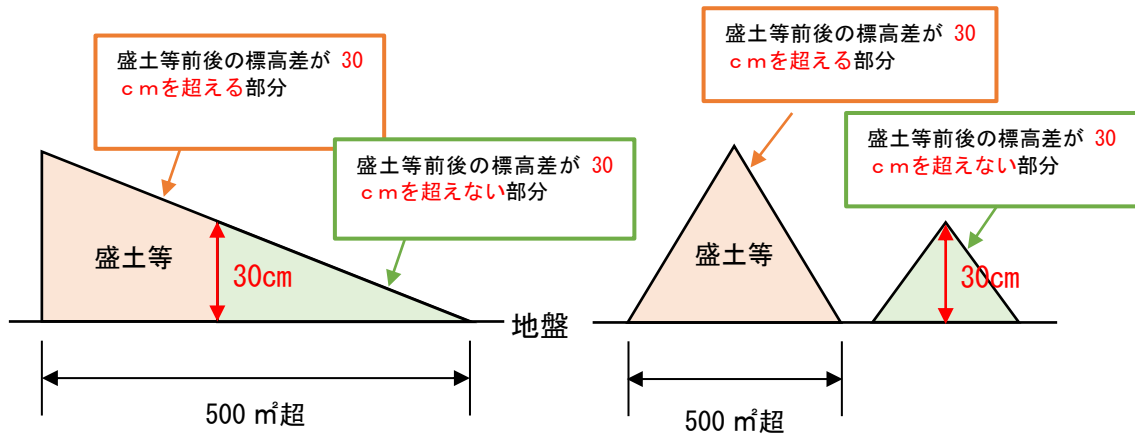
盛土等前後の標高差が 30 ｃｍを超える部分

盛土等前後の標高差が 30 ｃｍを超えない部分

盛土等

30cm

地盤

500 ㎡超

盛土等前後の標高差が 30 ｃｍを超える部分

盛土等前後の標高差が 30 ｃｍを超えない部分

盛土等

30cm

500 ㎡超